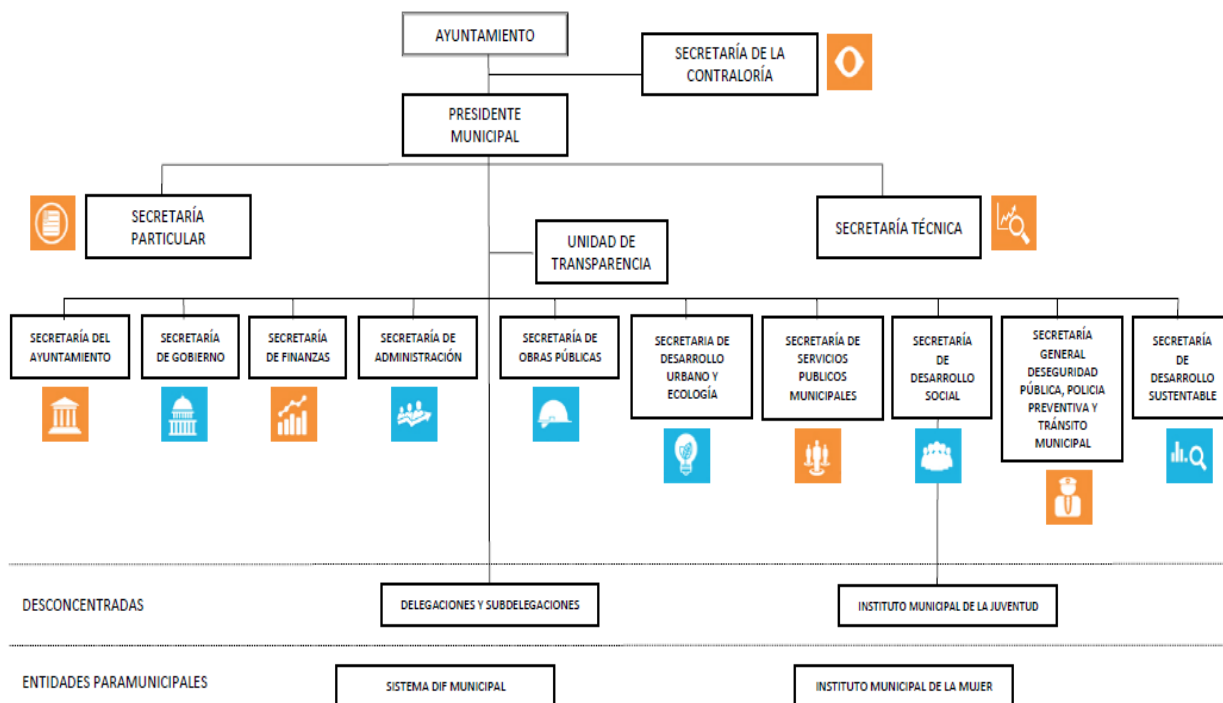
AYUNTAMIENTO

SECRETARÍA DE LA CONTRALORÍA

PRESIDENTE MUNICIPAL

SECRETARÍA PARTICULAR

SECRETARÍA TÉCNICA

UNIDAD DE TRANSPARENCIA

SECRETARÍA DEL AYUNTAMIENTO

SECRETARÍA DE GOBIERNO

SECRETARÍA DE FINANZAS

SECRETARÍA DE ADMINISTRACIÓN

SECRETARÍA DE OBRAS PÚBLICAS

SECRETARIA DE DESARROLLO URBANO Y ECOLOGÍA

SECRETARÍA DE SERVICIOS PUBLICOS MUNICIPALES

SECRETARÍA DE DESARROLLO SOCIAL

SECRETARÍA GENERAL DESEGURIDAD PÚBLICA, POLICIA PREVENTIVA Y TRÁNSITO MUNICIPAL

SECRETARÍA DE DESARROLLO SUSTENTABLE

DESCONCENTRADAS

DELEGACIONES Y SUBDELEGACIONES

INSTITUTO MUNICIPAL DE LA JUVENTUD

ENTIDADES PARAMUNICIPALES

SISTEMA DIF MUNICIPAL

INSTITUTO MUNICIPAL DE LA MUJER